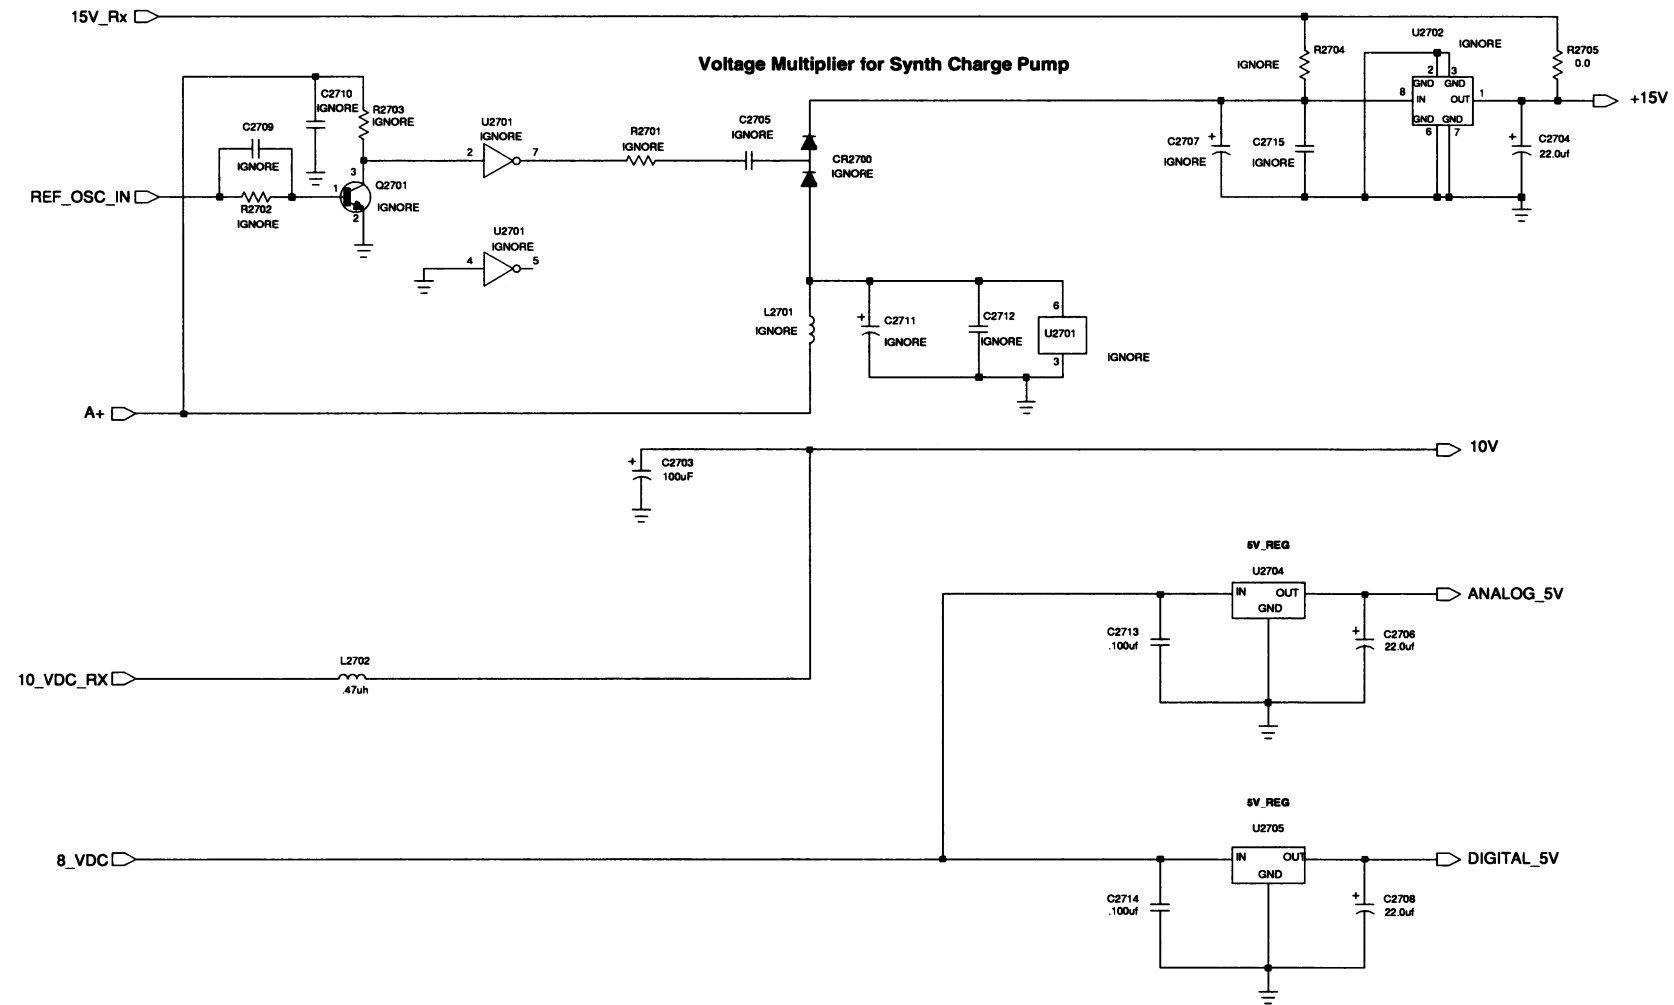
15V_Rx

Voltage Multiplier for Synth Charge Pump

C2710
IGNORE
R2703
IGNORE
C2709
IGNORE
REF_OSC_IN
R2702
IGNORE
1
3
2
Q2701
IGNORE
U2701
IGNORE
2
7
R2701
IGNORE
C2705
IGNORE
CR2700
IGNORE
U2701
IGNORE
4
5
L2701
IGNORE
C2711
IGNORE
C2712
IGNORE
6
U2701
3
IGNORE
A+

IGNORE
R2704
U2702
IGNORE
2
3
GND
GND
8
IN
OUT
1
GND
GND
6
7
R2705
0.0
+15V
C2707
IGNORE
C2715
IGNORE
C2704
22.0uf

C2703
100uF
10V

5V_REG
U2704
IN
OUT
GND
ANALOG_5V
C2713
.100uf
C2706
22.0uf

10_VDC_RX
L2702
.47uh

5V_REG
U2705
IN
OUT
GND
8_VDC
DIGITAL_5V
C2714
.100uf
C2708
22.0uf